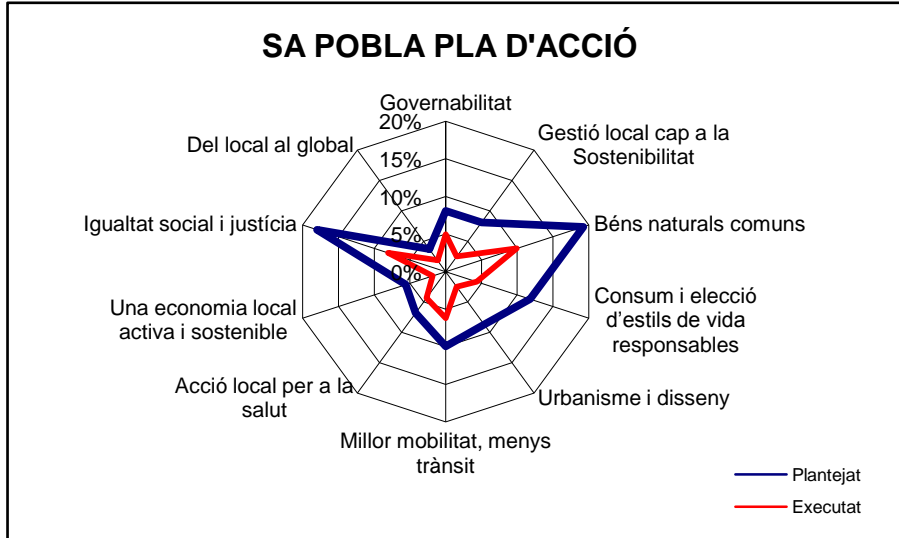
SA POBLA PLA D'ACCIÓ

Governabilitat
20%
15%
10%
5%
0%
Gestió local cap a la Sostenibilitat
Béns naturals comuns
Consum i elecció d'estils de vida responsables
Urbanisme i disseny
Millor mobilitat, menys trànsit
Acció local per a la salut
Una economia local activa i sostenible
Igualtat social i justícia
Del local al global

Plantejat
Executat